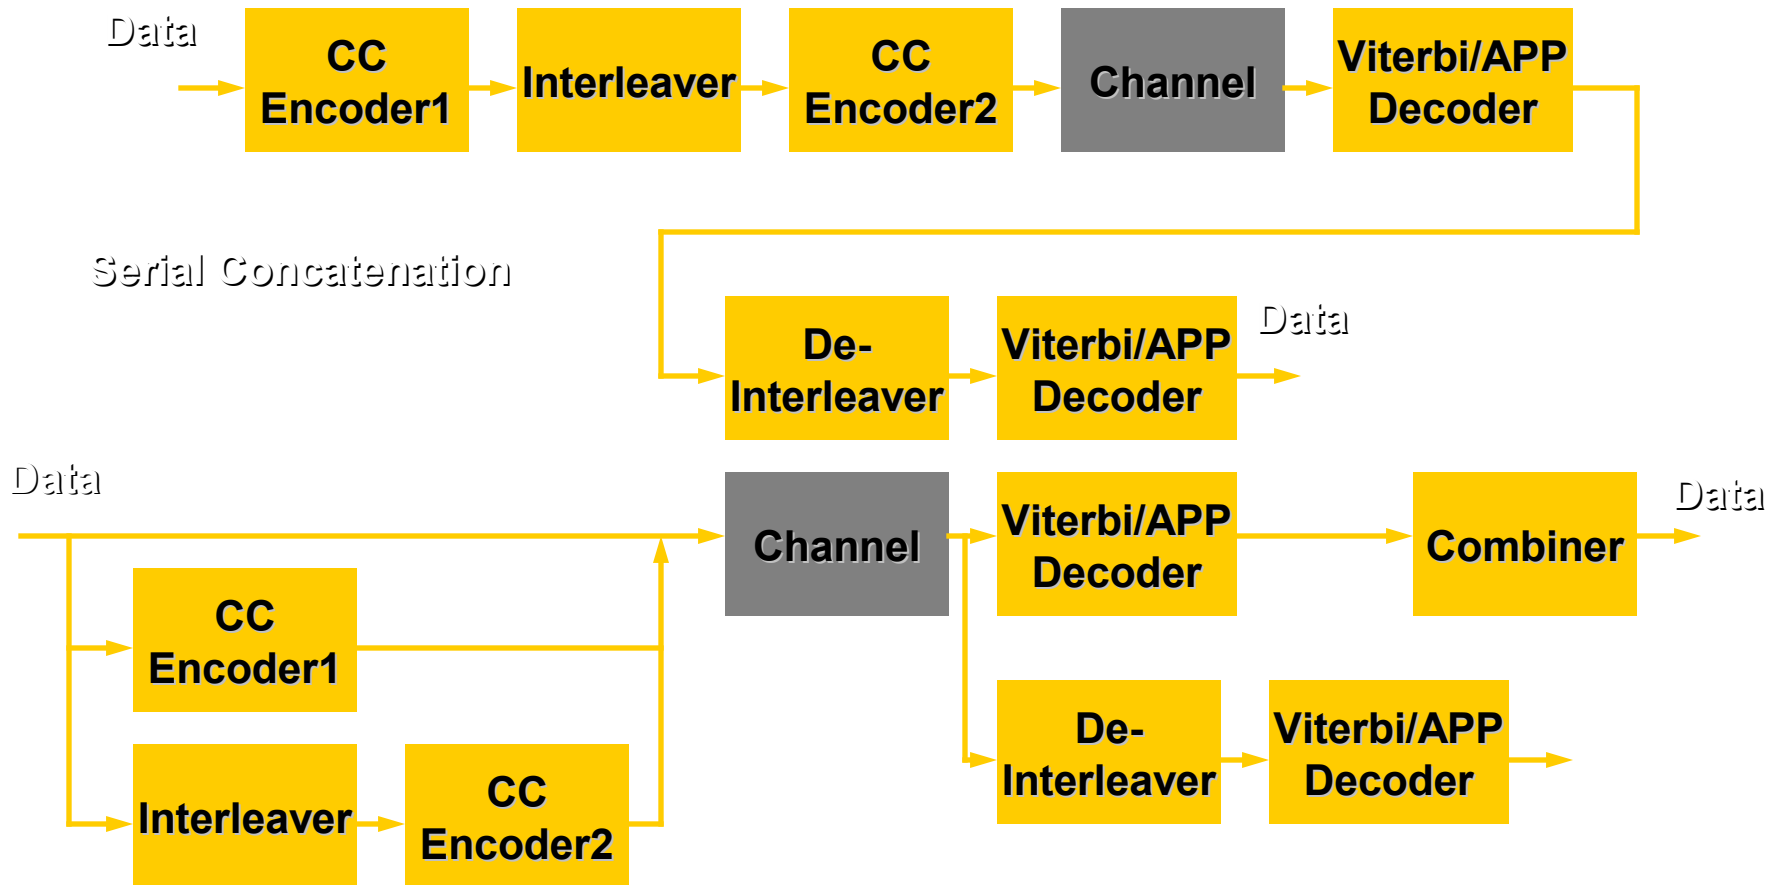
Data

CC Encoder1

Interleaver

CC Encoder2

Channel

Viterbi/APP Decoder

Serial Concatenation

De-Interleaver

Viterbi/APP Decoder

Data

Data

Channel

Viterbi/APP Decoder

Combiner

Data

CC Encoder1

Interleaver

CC Encoder2

De-Interleaver

Viterbi/APP Decoder